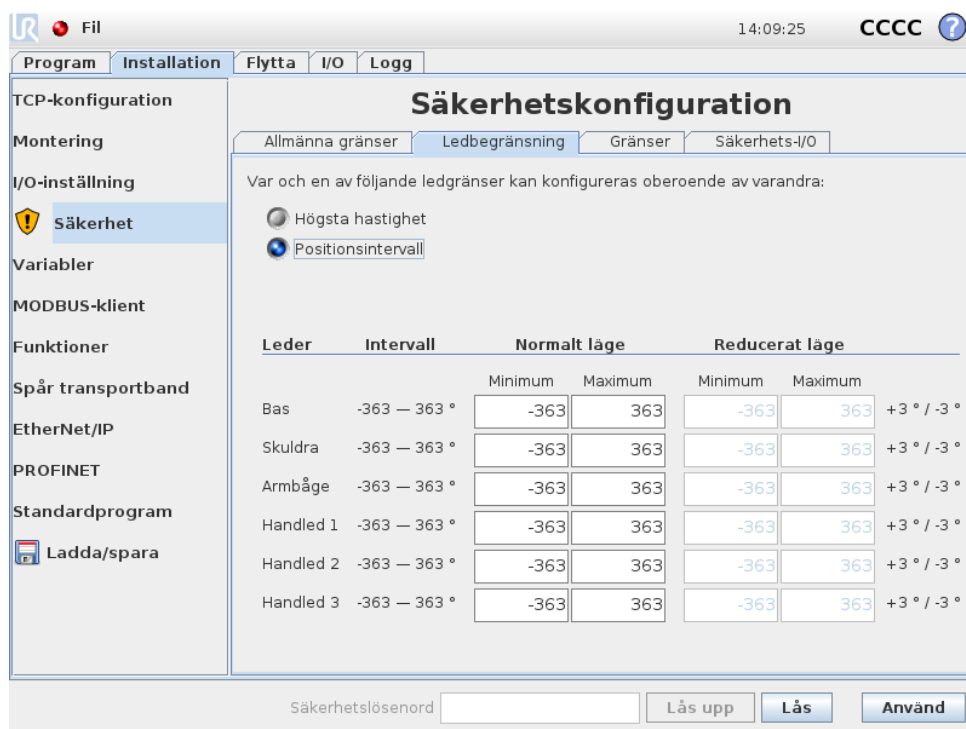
Fil

14:09:25 CCCC ?

Program | Installation | Flytta | I/O | Logg

TCP-konfiguration
Montering
I/O-inställning
Säkerhet
Variabler
MODBUS-klient
Funktioner
Spår transportband
EtherNet/IP
PROFINET
Standardprogram
Ladda/spara

Säkerhetskonfiguration

Allmänna gränser | Ledbegränsning | Gränser | Säkerhets-I/O

Var och en av följande ledgränser kan konfigureras oberoende av varandra:

Högsta hastighet
Positionsintervall

| Leder | Intervall | Normalt läge Minimum | Normalt läge Maximum | Reducerat läge Minimum | Reducerat läge Maximum | |
|---|---|---|---|---|---|---|
| Bas | -363 — 363 ° | -363 | 363 | -363 | 363 | +3 ° / -3 ° |
| Skuldra | -363 — 363 ° | -363 | 363 | -363 | 363 | +3 ° / -3 ° |
| Armbåge | -363 — 363 ° | -363 | 363 | -363 | 363 | +3 ° / -3 ° |
| Handled 1 | -363 — 363 ° | -363 | 363 | -363 | 363 | +3 ° / -3 ° |
| Handled 2 | -363 — 363 ° | -363 | 363 | -363 | 363 | +3 ° / -3 ° |
| Handled 3 | -363 — 363 ° | -363 | 363 | -363 | 363 | +3 ° / -3 ° |

Säkerhetslösenord | Lås upp | Lås | Använd